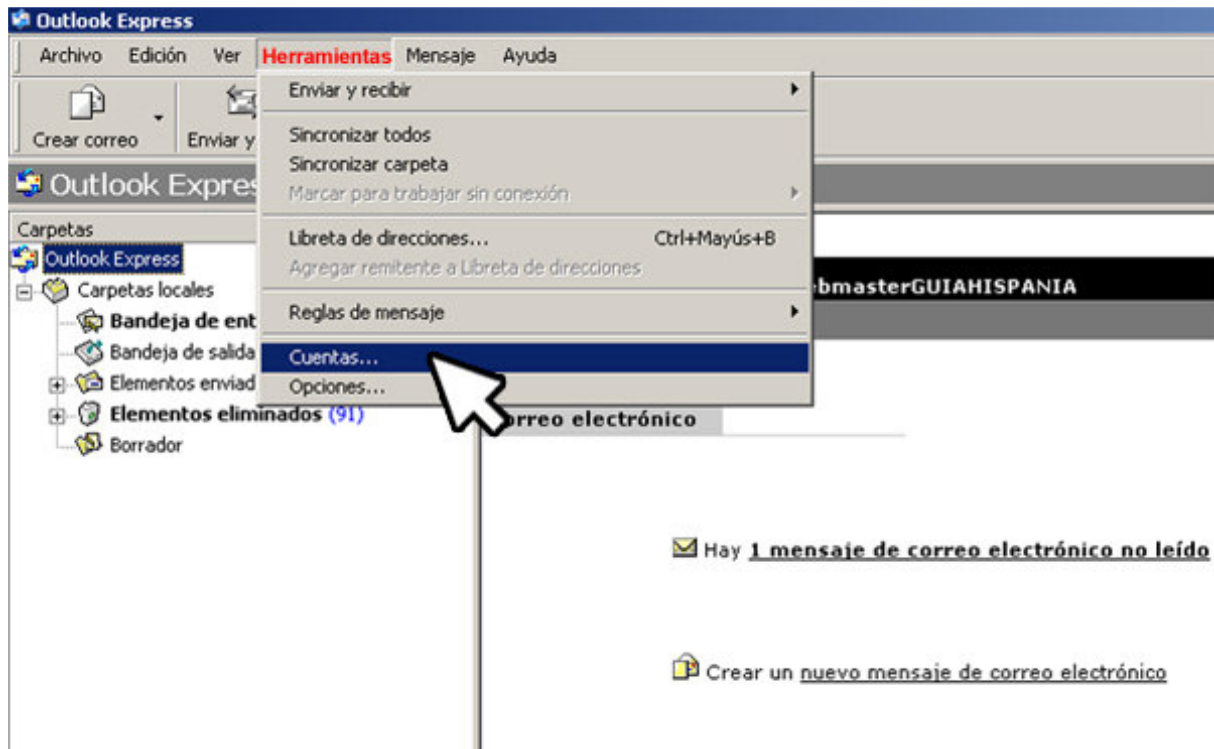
Outlook Express

Archivo Edición Ver Herramientas Mensaje Ayuda

Crear correo Enviar y

Outlook Expres

Carpetas

Outlook Express
Carpetas locales
Bandeja de ent
Bandeja de salida
Elementos enviad
Elementos eliminados (91)
Borrador

Enviar y recibir
Sincronizar todos
Sincronizar carpeta
Marcar para trabajar sin conexión
Libreta de direcciones... Ctrl+Mayús+B
Agregar remitente a Libreta de direcciones
Reglas de mensaje
Cuentas...
Opciones...

bmasterGUIAHISPANIA

orreo electrónico

Hay 1 mensaje de correo electrónico no leído

Crear un nuevo mensaje de correo electrónico